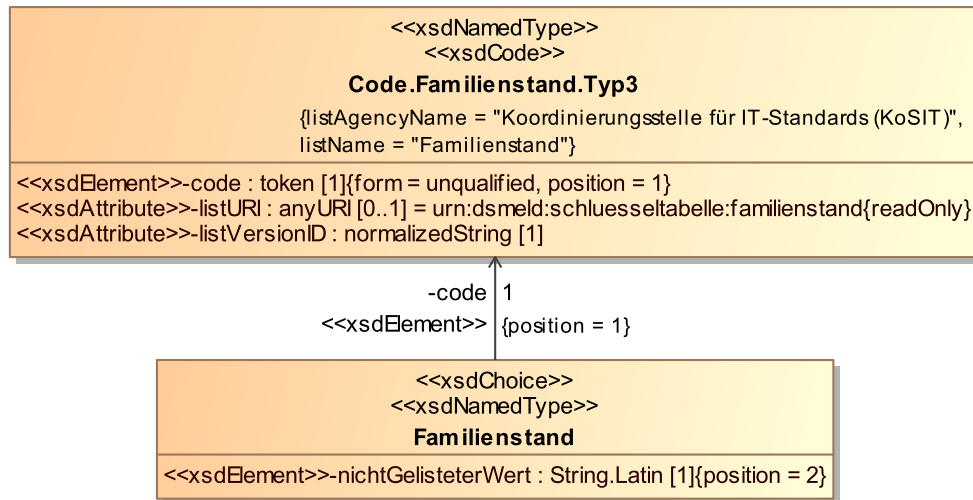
<<xsdNamedType>>
<<xsdCode>>
**Code.Familienstand.Typ3**
{listAgencyName = "Koordinierungsstelle für IT-Standards (KoSIT)", listName = "Familienstand"}

<<xsdElement>>-code : token [1]{form = unqualified, position = 1}
<<xsdAttribute>>-listURI : anyURI [0..1] = urn:dsmeld:schluesseltabelle:familienstand{readOnly}
<<xsdAttribute>>-listVersionID : normalizedString [1]

-code 1
<<xsdElement>> {position = 1}

<<xsdChoice>>
<<xsdNamedType>>
**Familienstand**

<<xsdElement>>-nichtGelisteterWert : String.Latin [1]{position = 2}